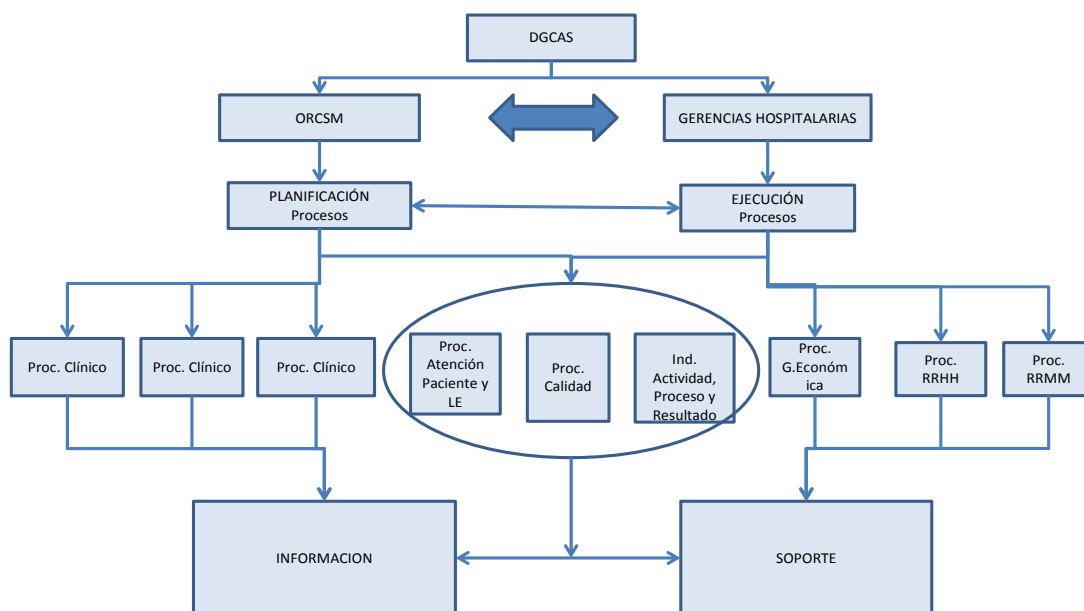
DGCAS

ORCSM

GERENCIAS HOSPITALARIAS

PLANIFICACIÓN Procesos

EJECUCIÓN Procesos

Proc. Clínico

Proc. Clínico

Proc. Clínico

Proc. Atención Paciente y LE

Proc. Calidad

Ind. Actividad, Proceso y Resultado

Proc. G.Económ ica

Proc. RRHH

Proc. RRMM

INFORMACION

SOPORTE